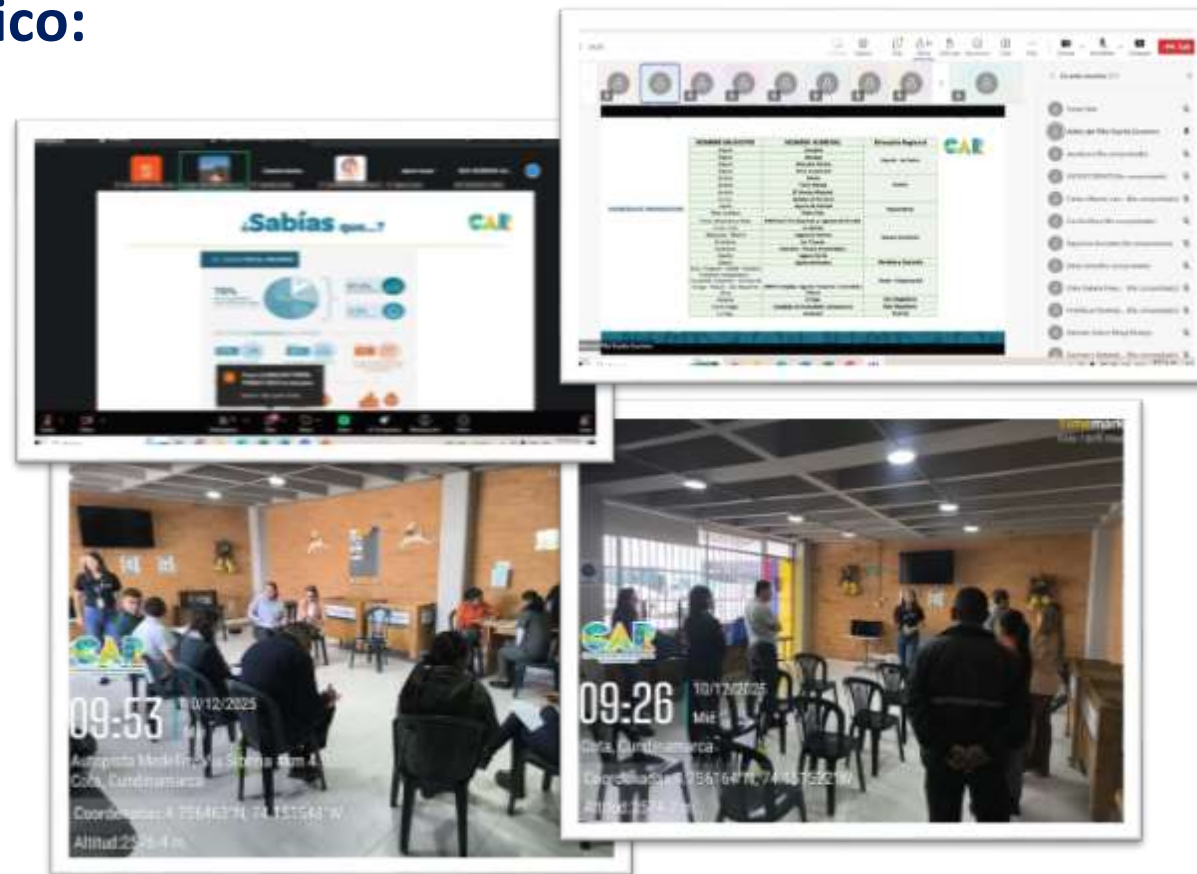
ico:

¿Sabías que...?

CAR

CAR

CAR

09:53 10/12/2025

Autopista Medellín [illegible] Siberia Km 4 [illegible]
Cota, Cundinamarca
Coordenadas: 4.756463°N, 74.151561°W
Altitud:2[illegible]4 m

CAR

09:26 10/12/2025
Mié
Cota, Cundinamarca
Coordenadas: 4.756164°N, 74.15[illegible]219W
Altitud:25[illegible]

Timemark
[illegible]